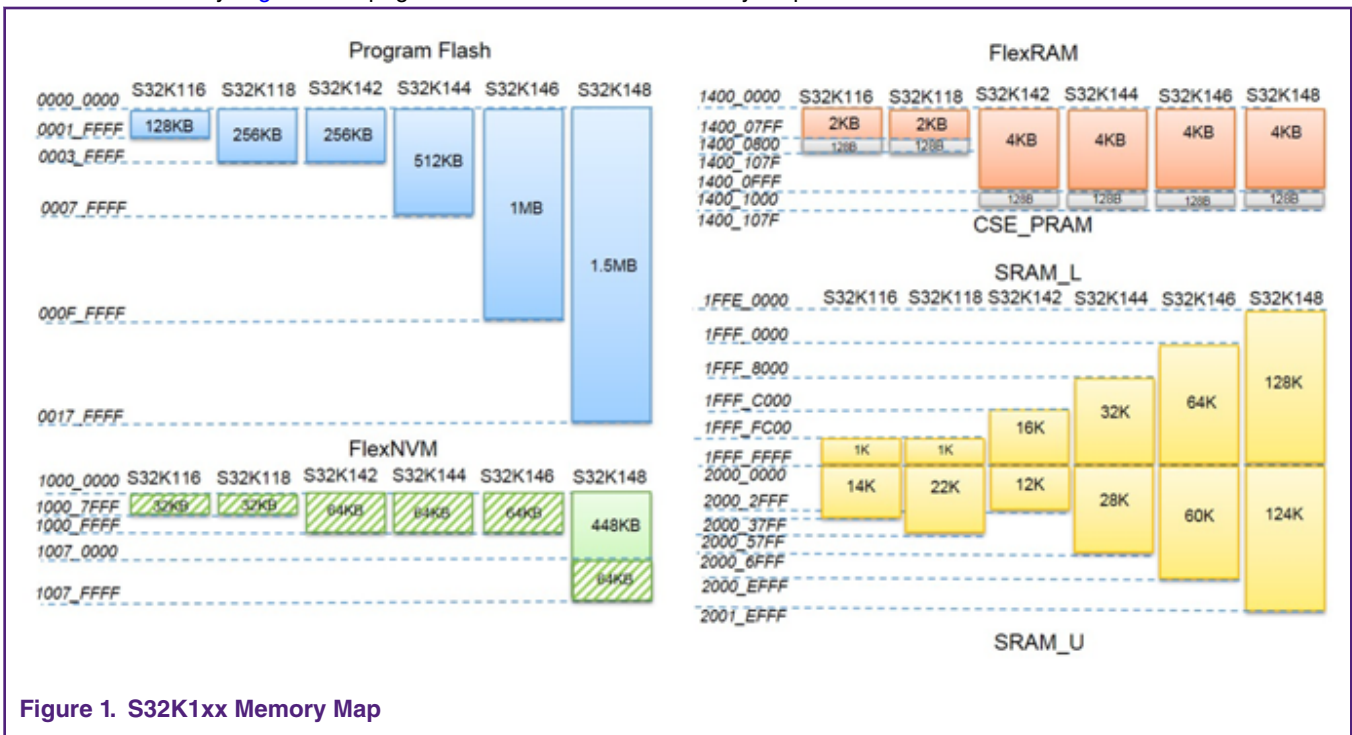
Program Flash

0000_0000 S32K116 S32K118 S32K142 S32K144 S32K146 S32K148

0001_FFFF 128KB 256KB 256KB

0003_FFFF 512KB

0007_FFFF 1MB

1.5MB

000F_FFFF

0017_FFFF

FlexNVM

1000_0000 S32K116 S32K118 S32K142 S32K144 S32K146 S32K148

1000_7FFF 32KB 32KB 64KB 64KB 64KB 448KB

1000_FFFF

1007_0000

1007_FFFF 64KB

FlexRAM

1400_0000 S32K116 S32K118 S32K142 S32K144 S32K146 S32K148

1400_07FF 2KB 2KB 4KB 4KB 4KB 4KB

1400_0800 128B 128B

1400_107F

1400_0FFF

1400_1000 128B 128B 128B 128B

1400_107F

CSE_PRAM

SRAM_L

1FFE_0000 S32K116 S32K118 S32K142 S32K144 S32K146 S32K148

1FFF_0000

1FFF_8000 128K

1FFF_C000 64K

32K

1FFF_FC00 16K

1FFF_FFFF 1K 1K

2000_0000 14K 22K 12K

2000_2FFF 28K

2000_37FF 60K 124K

2000_57FF

2000_6FFF

2000_EFFF

2001_EFFF

SRAM_U

Figure 1. S32K1xx Memory Map